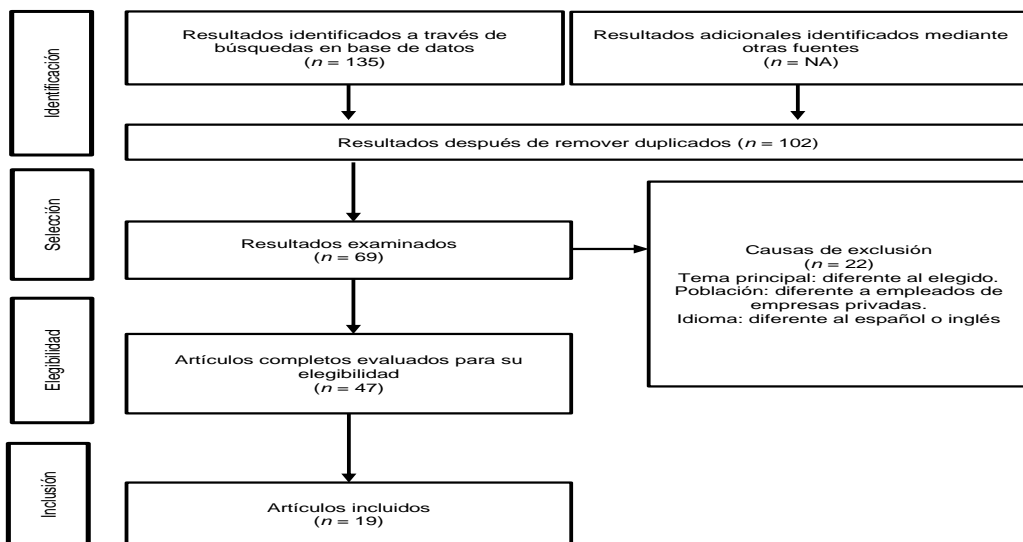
Identificación

Resultados identificados a través de búsquedas en base de datos
($n$ = 135)

Resultados adicionales identificados mediante otras fuentes
($n$ = NA)

Resultados después de remover duplicados ($n$ = 102)

Selección

Resultados examinados
($n$ = 69)

Causas de exclusión
($n$ = 22)
Tema principal: diferente al elegido.
Población: diferente a empleados de empresas privadas.
Idioma: diferente al español o inglés

Elegibilidad

Artículos completos evaluados para su elegibilidad
($n$ = 47)

Inclusión

Artículos incluidos
($n$ = 19)